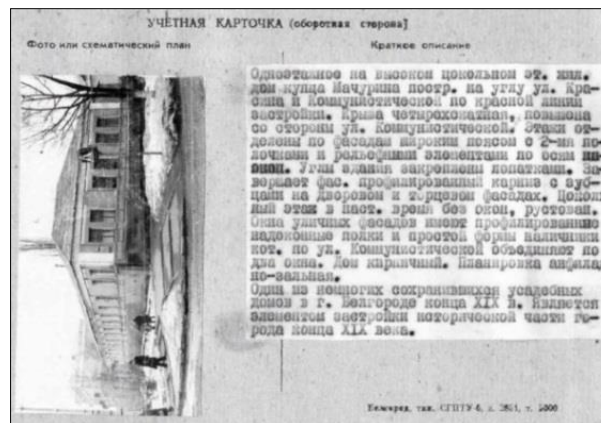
УЧЕТНАЯ КАРТОЧКА (оборотная сторона)

Фото или схематический план

Краткое описание

Одноэтажное на высоком цокольном эт. жил. дом купца Мачурина постр. на углу ул. Красина и Коммунистической по красной линии застройки. Крыша четырехскатная, повышена со стороны ул. Коммунистической. Этажи отделены по фасадам широким поясом с 2-мя полочками и рельефными элементами по осям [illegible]. Углы здания закреплены лопатками. Завершает фас. профилированный карниз с сухарями на дворовом и торцевом фасадах. Цокольный этаж в наст. время без окон, рустован. Окна уличных фасадов имеют профилированные наддоконные полочки и простой формы наличники. кот. по ул. Коммунистической объединяет по два окна. Дом кирпичный. Планировка анфиладно-зальная.
Один из немногих сохранившихся усадебных домов в г. Белгороде конца XIX в. Является элементом застройки исторической части города конца XIX века.

Белгород, тип. СГПТУ-6, з. 261, т. 1000